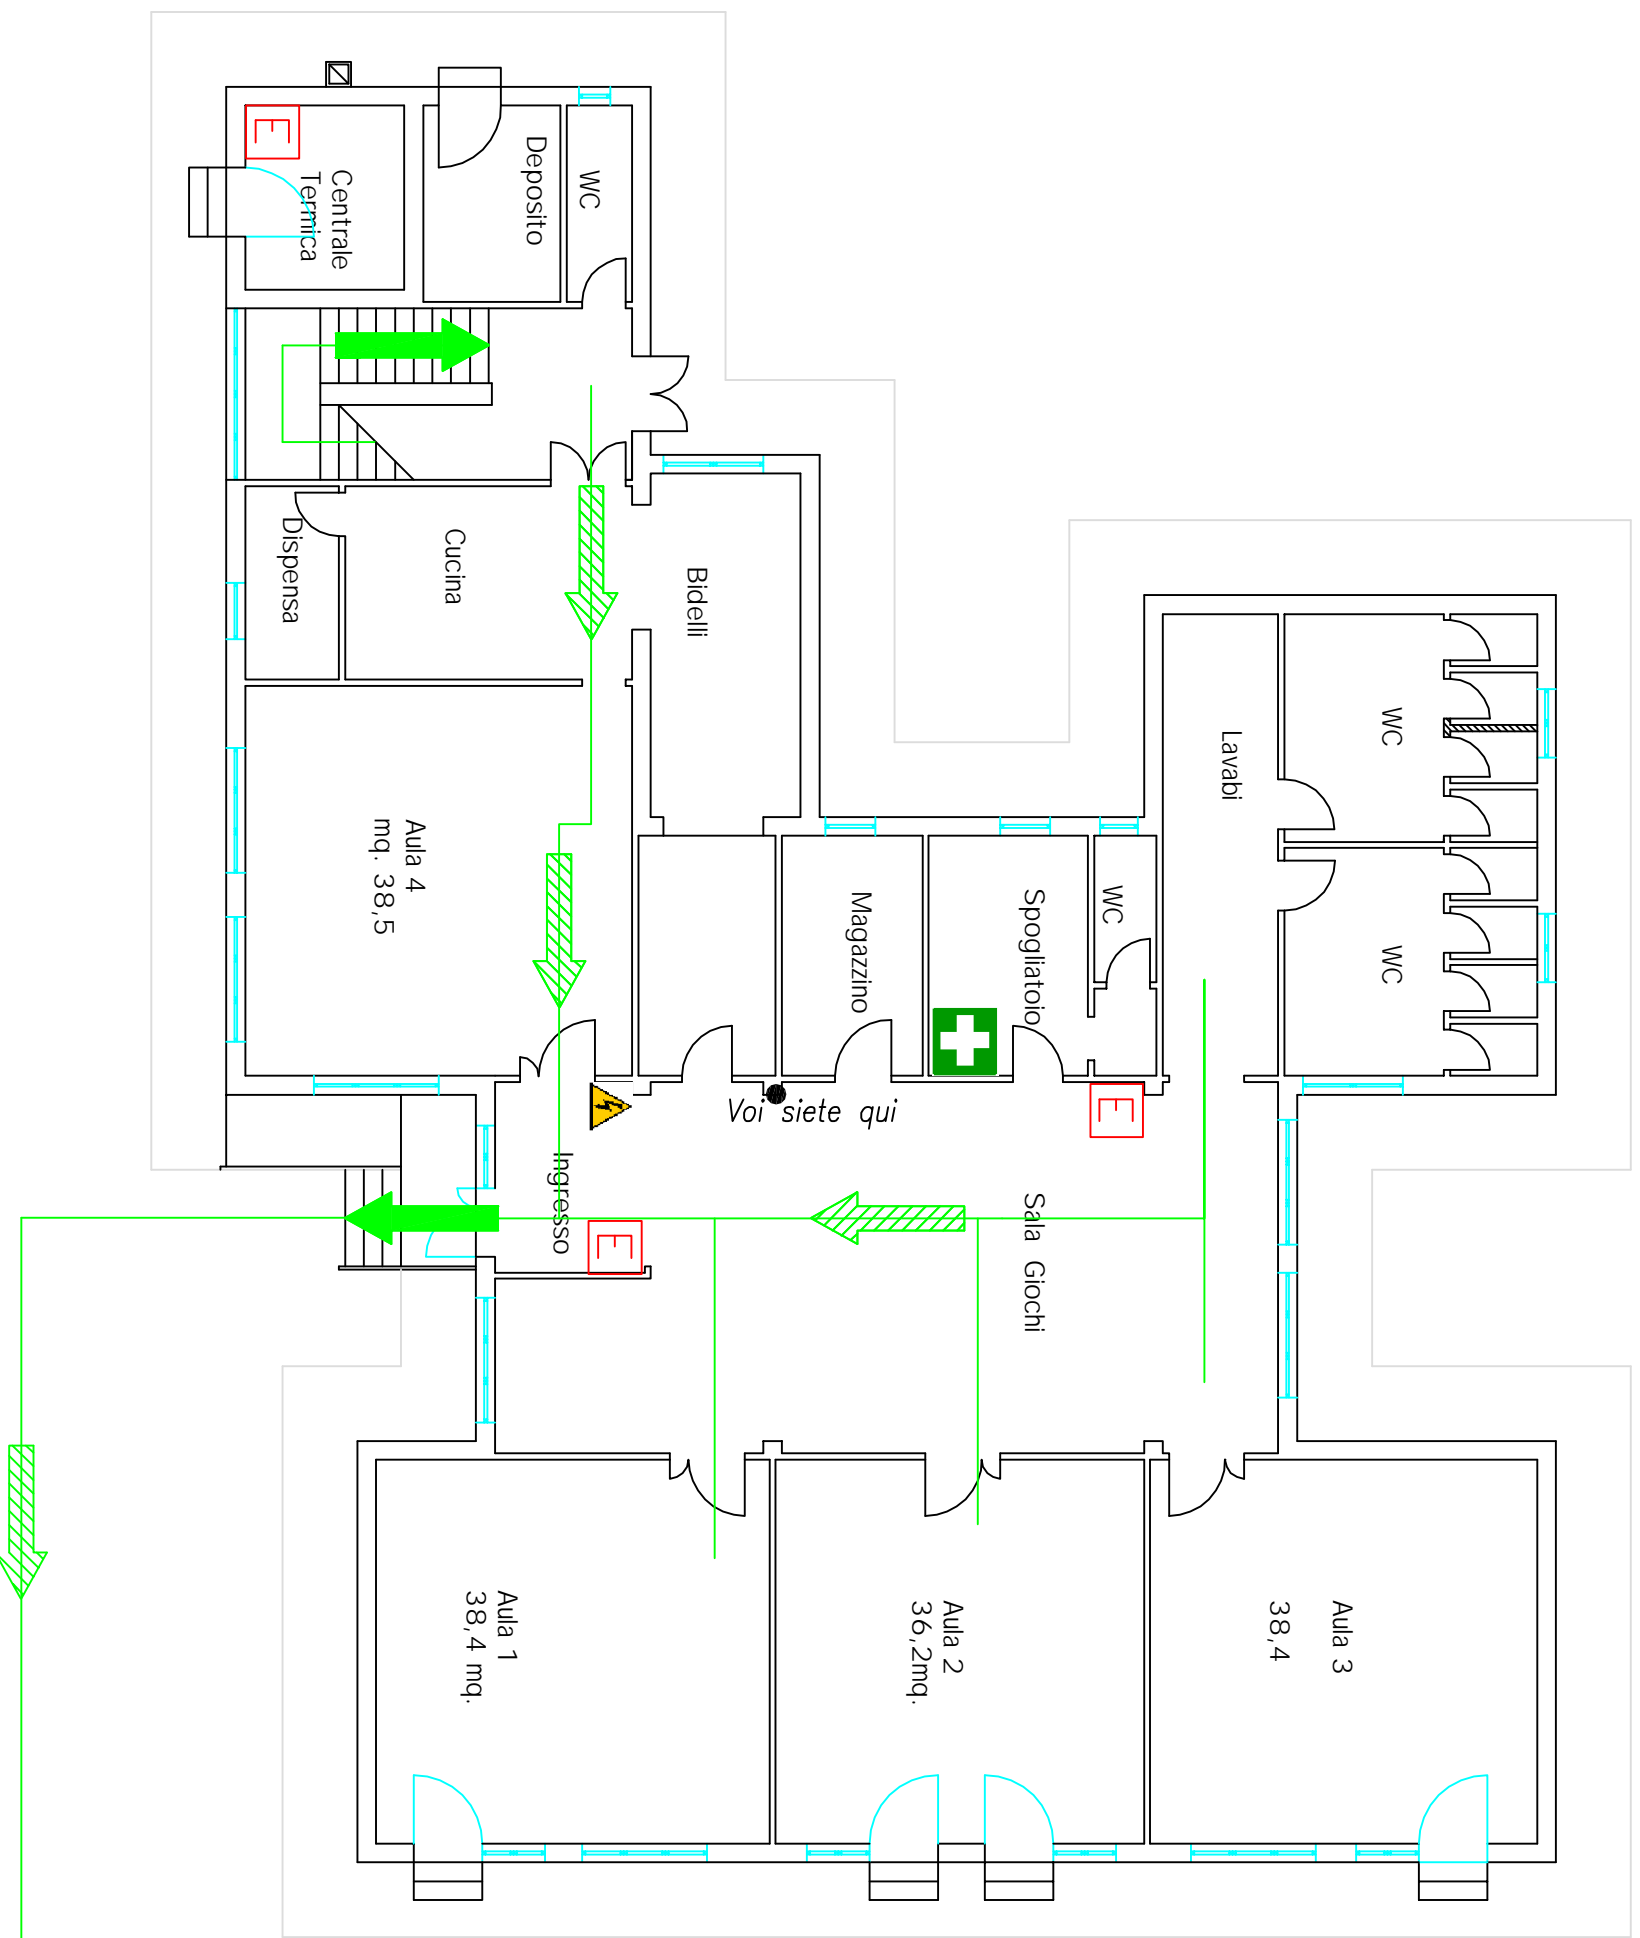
E

Centrale Termica

Deposito

WC

Dispensa

Cucina

Bidelli

Lavabi

WC

WC

Aula 4 mq. 38,5

Magazzino

Spogliatoio

WC

Voi siete qui

E

Ingresso

E

Sala Giochi

Aula 1 38,4 mq.

Aula 2 36,2mq.

Aula 3 38,4